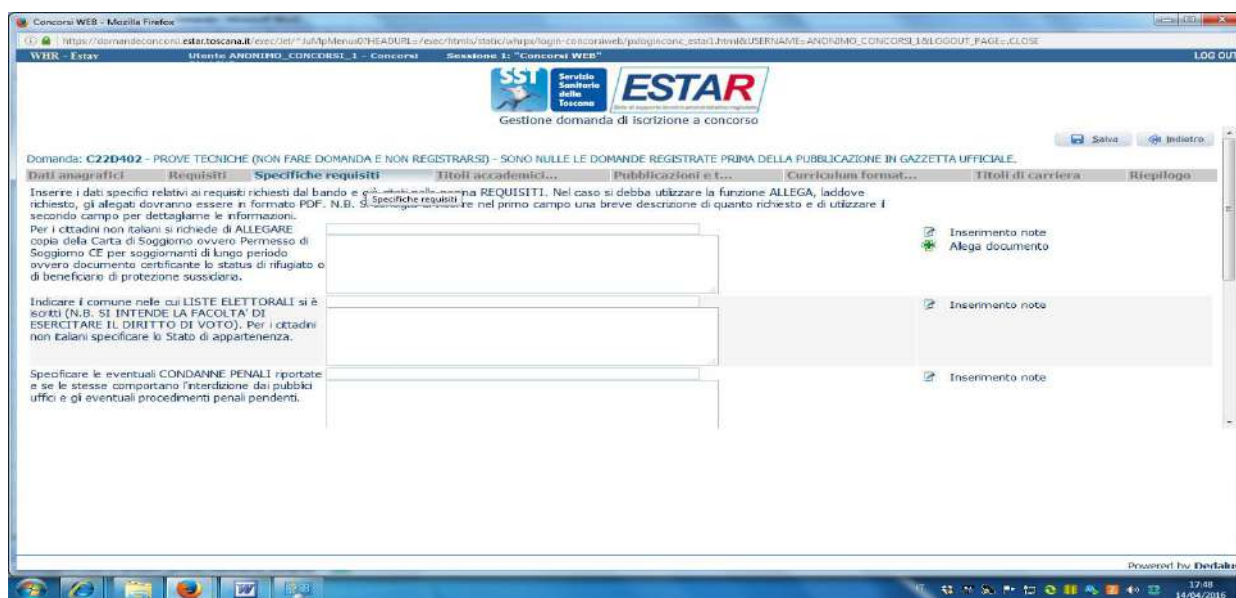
Concorsi WEB - Mozilla Firefox

https://domandeconcorsi.estar.toscana.it/exec/jet/*JuMpMenu07HEADURL=/exec/htmls/static/whrps/login-concorsiweb/pslogin conc_estar1.html&USERNAME=ANONIMO_CONCORSI_1&LOGOUT_PAGE=CLOSE

WHR - Estav Utente ANONIMO_CONCORSI_1 - Concorsi Sessione 1: "Concorsi WEB" LOG OUT

SST Servizio Sanitario della Toscana ESTAR

Gestione domanda di iscrizione a concorso

Salva Indietro

Domanda: C22D402 - PROVE TECNICHE (NON FARE DOMANDA E NON REGISTRARSI) - SONO NULLE LE DOMANDE REGISTRATE PRIMA DELLA PUBBLICAZIONE IN GAZZETTA UFFICIALE.

Dati anagrafici Requisiti Specifiche requisiti Titoli accademici... Pubblicazioni e t... Curriculum format... Titoli di carriera Riepilogo

Inserire i dati specifici relativi ai requisiti richiesti dal bando e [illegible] pagina REQUISITI. Nel caso si debba utilizzare la funzione ALLEGA, laddove richiesto, gli alegati dovranno essere in formato PDF. N.B. S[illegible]re nel primo campo una breve descrizione di quanto richiesto e di utilizzare il secondo campo per dettagliarne le informazioni.

Specifiche requisiti

Per i cittadini non italiani si richiede di ALLEGARE copia della Carta di Soggiorno ovvero Permesso di Soggiorno CE per soggiornanti di lungo periodo ovvero documento certificante lo status di rifugiato o di beneficiario di protezione sussidiaria.

Inserimento note
Alega documento

Indicare il comune nelle cui LISTE ELETTORALI si è iscritti (N.B. SI INTENDE LA FACOLTA' DI ESERCITARE IL DIRITTO DI VOTO). Per i cittadini non italiani specificare lo Stato di appartenenza.

Inserimento note

Specificare le eventuali CONDANNE PENALI riportate e se le stesse comportano l'interdizione dai pubblici uffici e gli eventuali procedimenti penali pendenti.

Inserimento note

Powered by Dedalus

17:48
14/04/2016